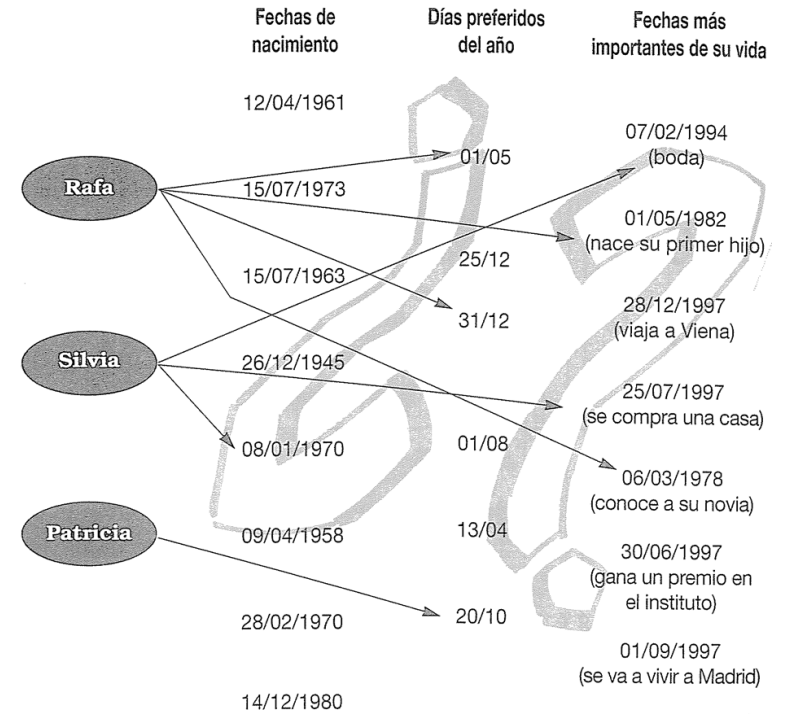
Fechas de nacimiento

Días preferidos del año

Fechas más importantes de su vida

Rafa

Silvia

Patricia

12/04/1961

15/07/1973

15/07/1963

26/12/1945

08/01/1970

09/04/1958

28/02/1970

14/12/1980

01/05

25/12

31/12

01/08

13/04

20/10

07/02/1994 (boda)

01/05/1982 (nace su primer hijo)

28/12/1997 (viaja a Viena)

25/07/1997 (se compra una casa)

06/03/1978 (conoce a su novia)

30/06/1997 (gana un premio en el instituto)

01/09/1997 (se va a vivir a Madrid)